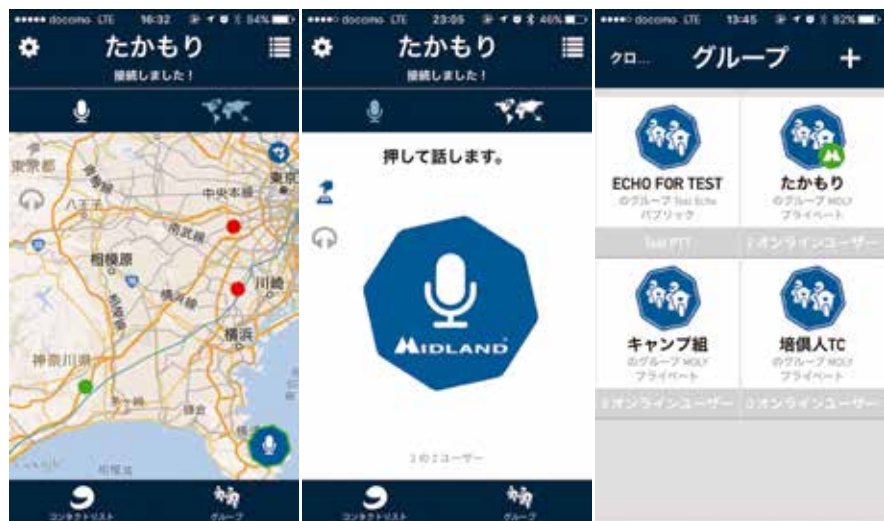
●●●●● docomo LTE 16:32 84%
たかもり
接続しました！
東京都
八王子
相模原
中央本線
南武線
横浜線
川崎
横浜
神奈川県
相模湾
東京
Google
コンタクトリスト
グループ

●●●●○ docomo LTE 23:05 46%
たかもり
接続しました！
押して話します。
MIDLAND
1 の 2 ユーザー
コンタクトリスト
グループ

●●●●○ docomo LTE 13:45 82%
クロ...
グループ
+
ECHO FOR TEST
のグループ Test Echo
パブリック
Test PTT
たかもり
のグループ MOLY
プライベート
2 オンラインユーザー
キャンプ組
のグループ MOLY
プライベート
0 オンラインユーザー
培倶人TC
のグループ MOLY
プライベート
0 オンラインユーザー